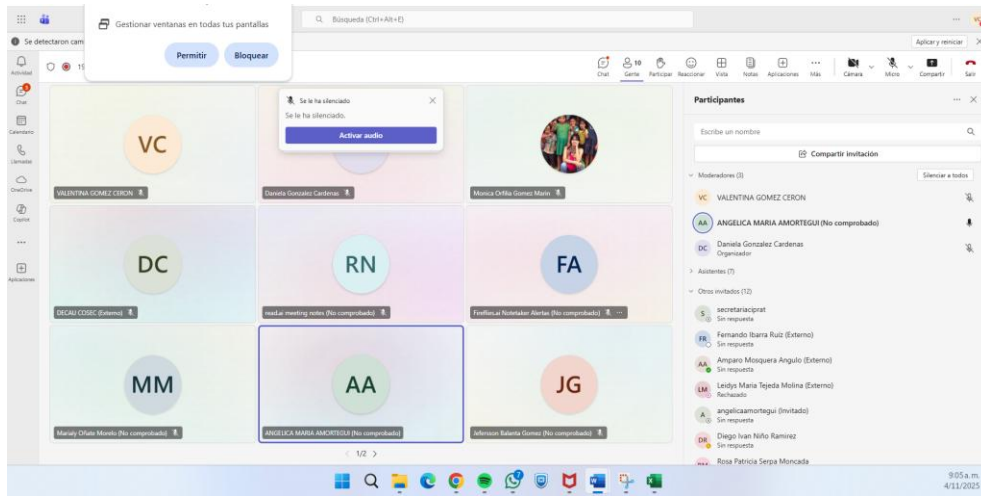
Gestionar ventanas en todas tus pantallas

Permitir Bloquear

Búsqueda (Ctrl+Alt+E)

Se detectaron cam

Aplicar y reiniciar

Actividad

Chat

Calendario

Llamadas

OneDrive

Copilot

Aplicaciones

Chat Gente Participar Reaccionar Vista Notas Aplicaciones Más Cámara Micro Compartir Salir

Se ha silenciado

Se le ha silenciado.

Activar audio

VC

VALENTINA GOMEZ CERON

Daniela Gonzalez Cardenas

Monica Ofilia Gomez Marin

DC

DECAU COSEC (Externo)

RN

read.ai meeting notes (No comprobado)

FA

Fireflies.ai Notetaker Alertas (No comprobado)

MM

Marialy Oñate Moreto (No comprobado)

AA

ANGELICA MARIA AMORTEGUI (No comprobado)

JG

Jeferson Balanta Gomez (No comprobado)

1/2

Participantes

Escribe un nombre

Compartir invitación

Moderadores (3)

Silenciar a todos

VC VALENTINA GOMEZ CERON

AA ANGELICA MARIA AMORTEGUI (No comprobado)

DC Daniela Gonzalez Cardenas
Organizador

Asistentes (7)

Otros invitados (12)

S secretariaciprat
Sin respuesta

FR Fernando Ibarra Ruiz (Externo)
Sin respuesta

AA Amparo Mosquera Angulo (Externo)
Sin respuesta

LM Leidys Maria Tejeda Molina (Externo)
Rechazado

A angelicaamortegui (Invitado)
Sin respuesta

DR Diego Ivan Niño Ramirez
Sin respuesta

Rosa Patricia Serpa Moncada

9:05 a.m.
4/11/2025